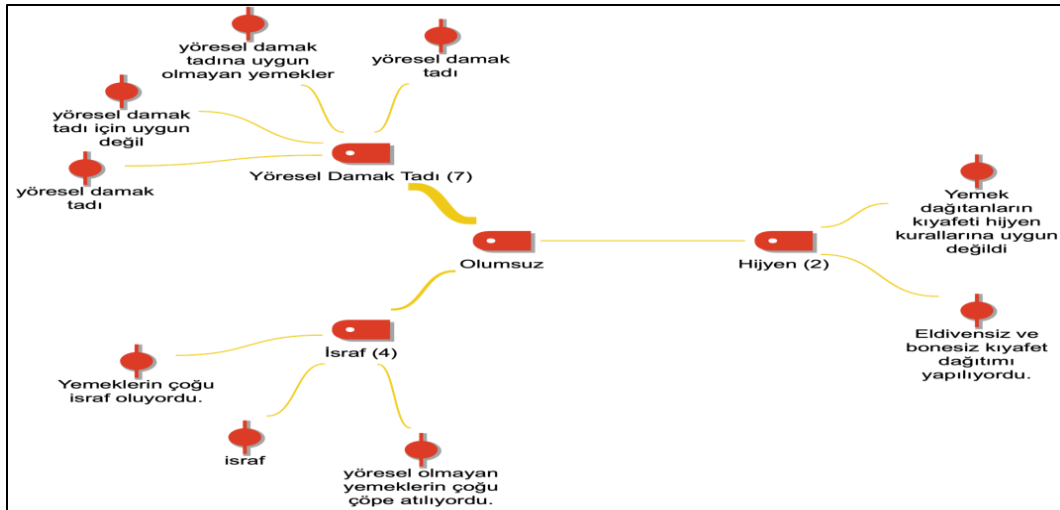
yöresel damak tadına uygun olmayan yemekler

yöresel damak tadı

yöresel damak tadı için uygun değil

yöresel damak tadı

Yöresel Damak Tadı (7)

Olumsuz

Hijyen (2)

Yemek dağıtanların kıyafeti hijyen kurallarına uygun değildi

Eldivensiz ve bonesiz kıyafet dağıtımı yapılıyordu.

İsraf (4)

Yemeklerin çoğu israf oluyordu.

israf

yöresel olmayan yemeklerin çoğu çöpe atılıyordu.